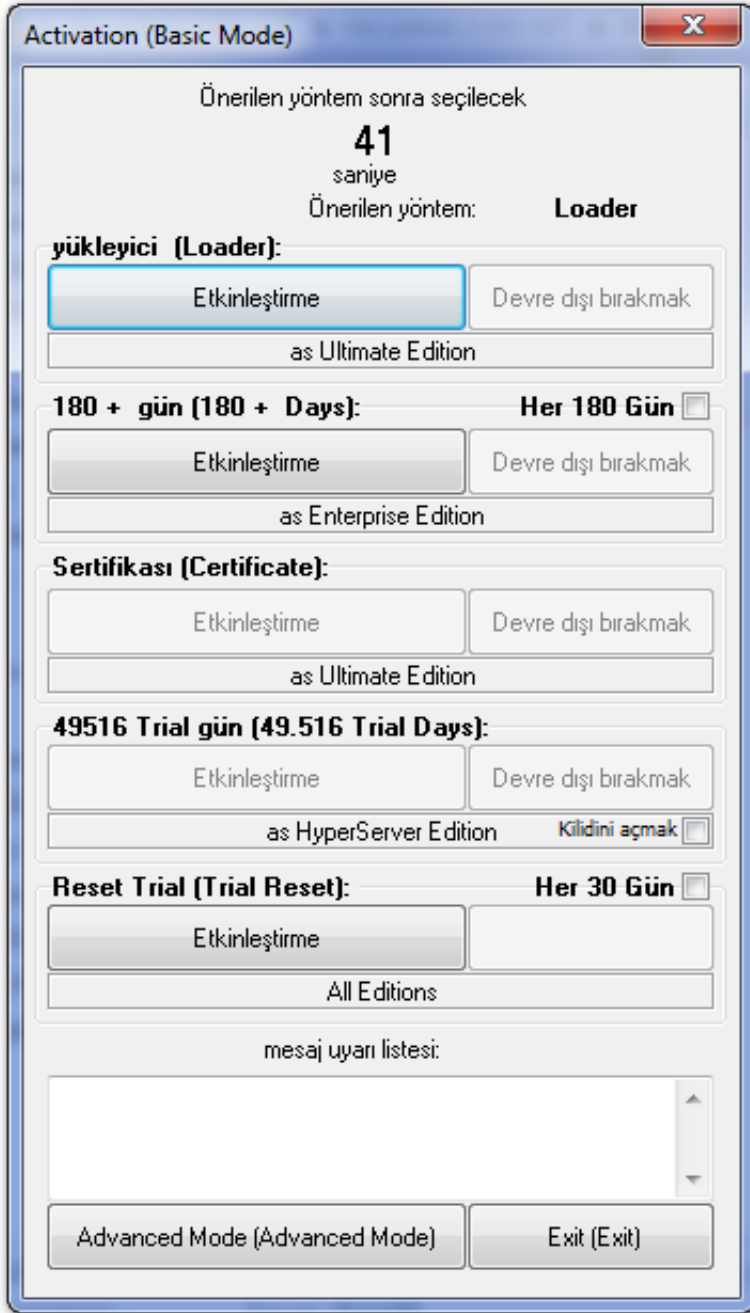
Activation (Basic Mode)

Önerilen yöntem sonra seçilecek
41
saniye
Önerilen yöntem: Loader

yükleyici (Loader):
Etkinleştirme
Devre dışı bırakmak
as Ultimate Edition

180 + gün (180 + Days):
Her 180 Gün
Etkinleştirme
Devre dışı bırakmak
as Enterprise Edition

Sertifikası (Certificate):
Etkinleştirme
Devre dışı bırakmak
as Ultimate Edition

49516 Trial gün (49.516 Trial Days):
Etkinleştirme
Devre dışı bırakmak
as HyperServer Edition
Kilidini açmak

Reset Trial (Trial Reset):
Her 30 Gün
Etkinleştirme
All Editions

mesaj uyarı listesi:

Advanced Mode (Advanced Mode)
Exit (Exit)